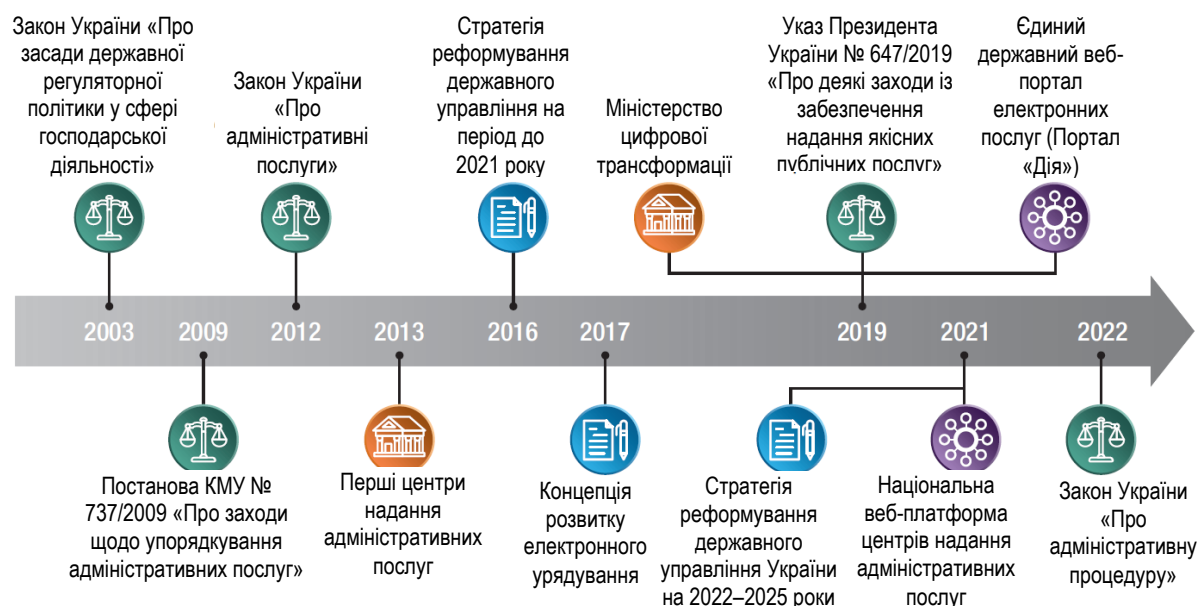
Закон України «Про засади державної регуляторної політики у сфері господарської діяльності»

Закон України «Про адміністративні послуги»

Стратегія реформування державного управління на період до 2021 року

Міністерство цифрової трансформації

Указ Президента України № 647/2019 «Про деякі заходи із забезпечення надання якісних публічних послуг»

Єдиний державний веб-портал електронних послуг (Портал «Дія»)

2003 2009 2012 2013 2016 2017 2019 2021 2022

Постанова КМУ № 737/2009 «Про заходи щодо упорядкування адміністративних послуг»

Перші центри надання адміністративних послуг

Концепція розвитку електронного урядування

Стратегія реформування державного управління України на 2022–2025 роки

Національна веб-платформа центрів надання адміністративних послуг

Закон України «Про адміністративну процедуру»